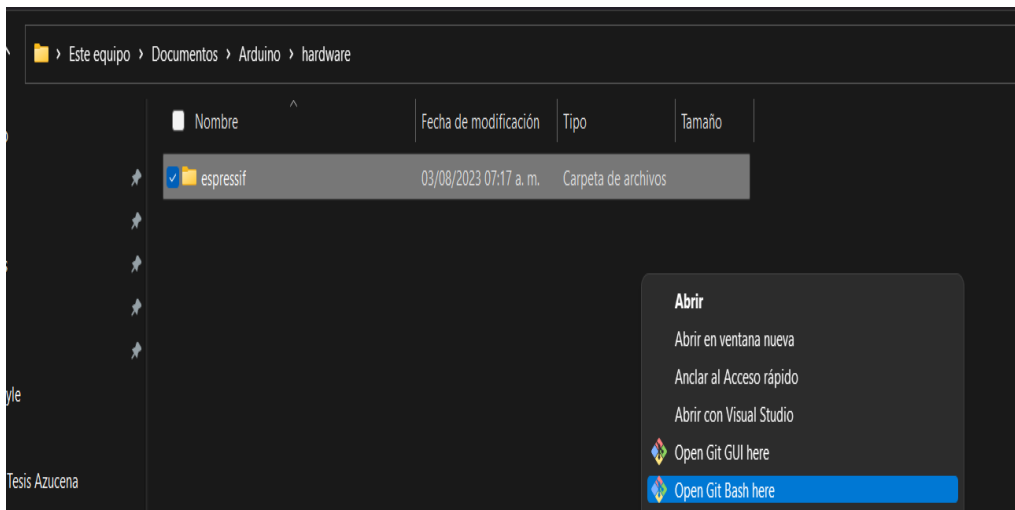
› Este equipo › Documentos › Arduino › hardware

| Nombre | Fecha de modificación | Tipo | Tamaño |
|---|---|---|---|
| espressif | 03/08/2023 07:17 a. m. | Carpeta de archivos | |

yle

Tesis Azucena

Abrir
Abrir en ventana nueva
Anclar al Acceso rápido
Abrir con Visual Studio
Open Git GUI here
Open Git Bash here